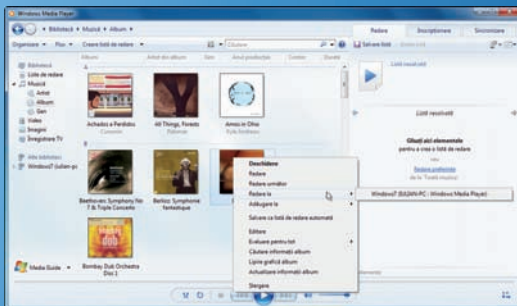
Windows Media Player

Bibliotecă ▸ Muzică ▸ Album ▸

Redare | Inscripționare | Sincronizare

Organizare ▾ | Flux ▾ | Creare listă de redare ▾

Căutare

Salvare listă | Golire listă

Album | Artist din album | Gen | Anul producției | Contor | Evaluare

Bibliotecă
Liste de redare
Muzică
Artist
Album
Gen
Videoclip
Imagini
Înregistrare TV

Alte biblioteci
Windows7 (julian-pc)

Media Guide ▾

Achados e Perdidos
Corcovado

All Things, Forests
Nomade

Amos in Ohio
Folk Mezzanine

Beethoven: Symphony No. 3 Triple Concerto

Berlioz: Symphonie fantastique

Bombay Dub Orchestra (Disc 1)

Listă nesalvată

Listă nesalvată

Glisați aici elemente
pentru a crea o listă de redare

sau

Redare preferate
de la 'Toată muzica'.

Deschidere
Redare
Redare următor
Redare la
Adăugare la
Salvare ca listă de redare automată
Editare
Evaluare pentru tot
Căutare informații album
Lipire grafică album
Actualizare informații album
Ștergere

Windows7 (BAJAN-PC - Windows Media Player)